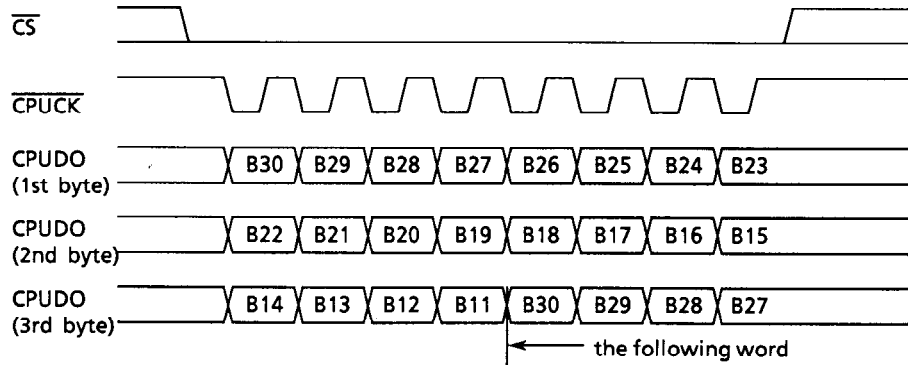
$\overline{CS}$

$\overline{CPUCK}$

CPUDO (1st byte)
B30 B29 B28 B27 B26 B25 B24 B23

CPUDO (2nd byte)
B22 B21 B20 B19 B18 B17 B16 B15

CPUDO (3rd byte)
B14 B13 B12 B11 B30 B29 B28 B27

the following word